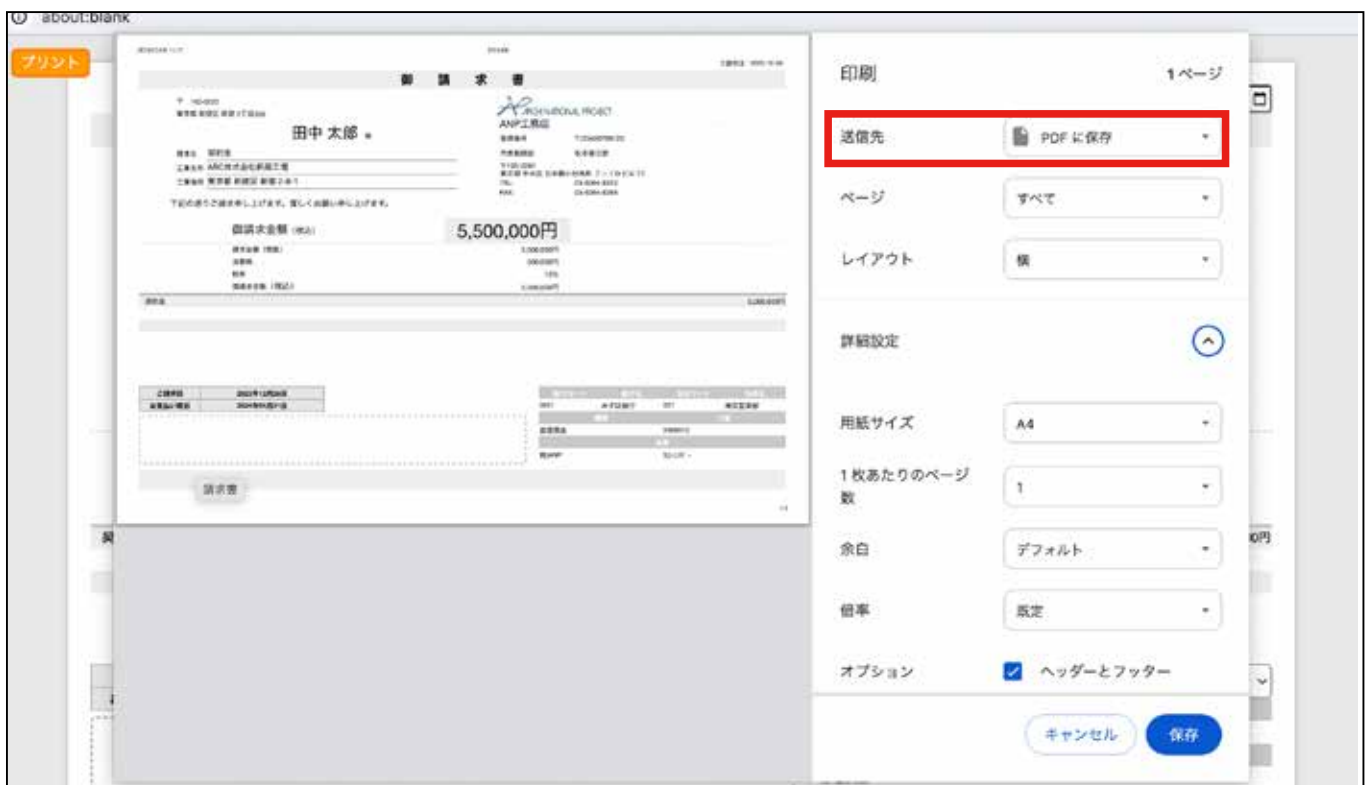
about:blank

プリント

御 請 求 書

田中 太郎 様

ANP工務店

御請求金額 (税込)

5,500,000円

請求書

印刷

1ページ

送信先

PDF に保存

ページ

すべて

レイアウト

横

詳細設定

用紙サイズ

A4

1枚あたりのページ数

1

余白

デフォルト

倍率

既定

オプション

ヘッダーとフッター

キャンセル

保存